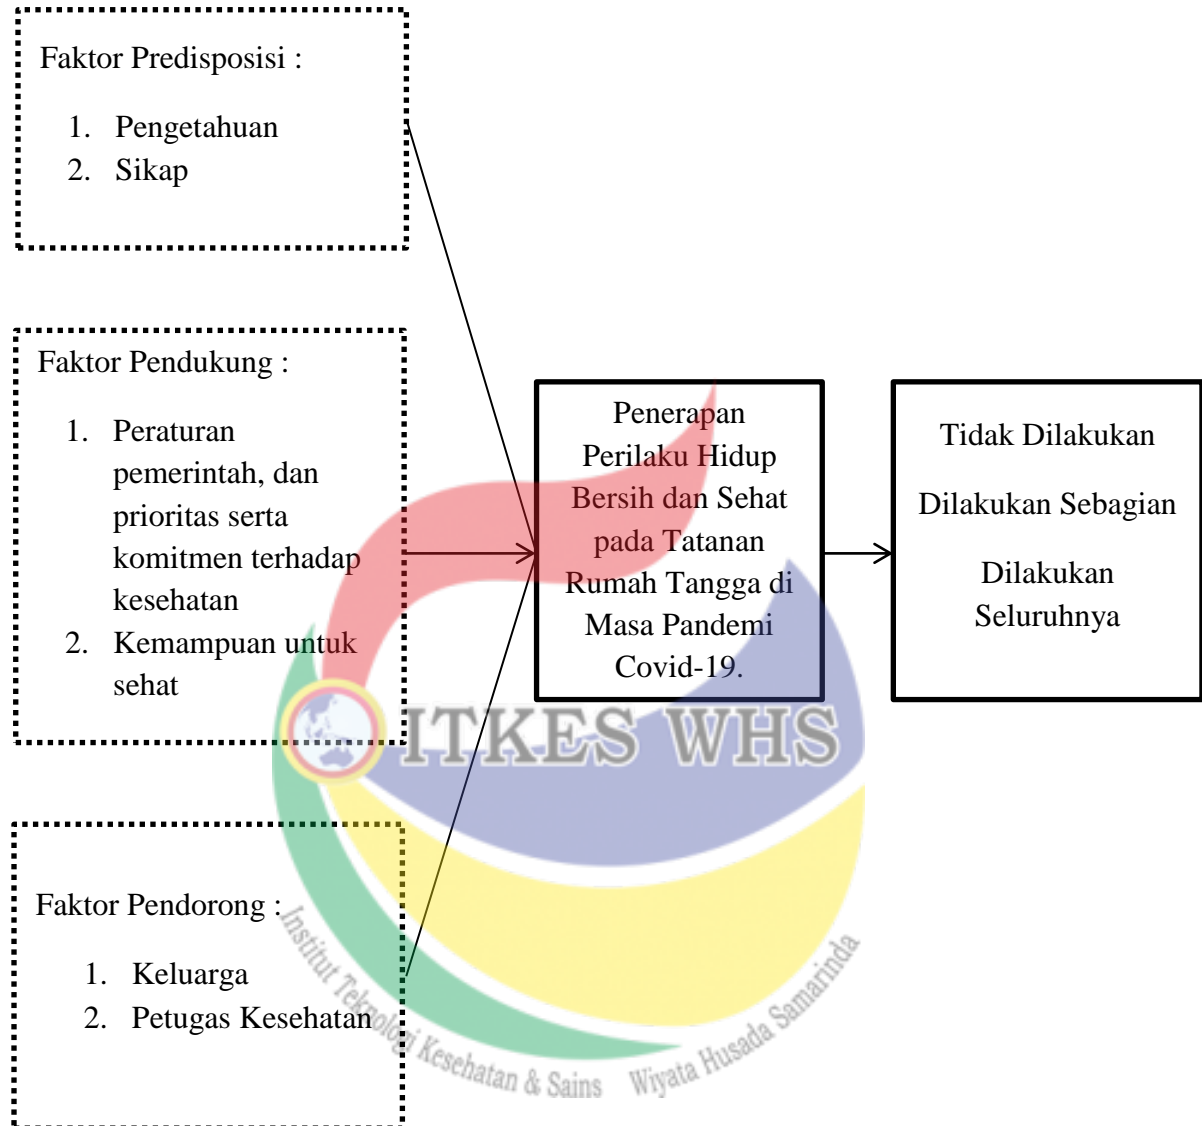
Faktor Predisposisi :

1. Pengetahuan
2. Sikap

Faktor Pendukung :

1. Peraturan pemerintah, dan prioritas serta komitmen terhadap kesehatan
2. Kemampuan untuk sehat

Faktor Pendorong :

1. Keluarga
2. Petugas Kesehatan

Penerapan Perilaku Hidup Bersih dan Sehat pada Tatanan Rumah Tangga di Masa Pandemi Covid-19.

Tidak Dilakukan

Dilakukan Sebagian

Dilakukan Seluruhnya

ITKES WHS

Institut Teknologi Kesehatan & Sains Wiyata Husada Samarinda